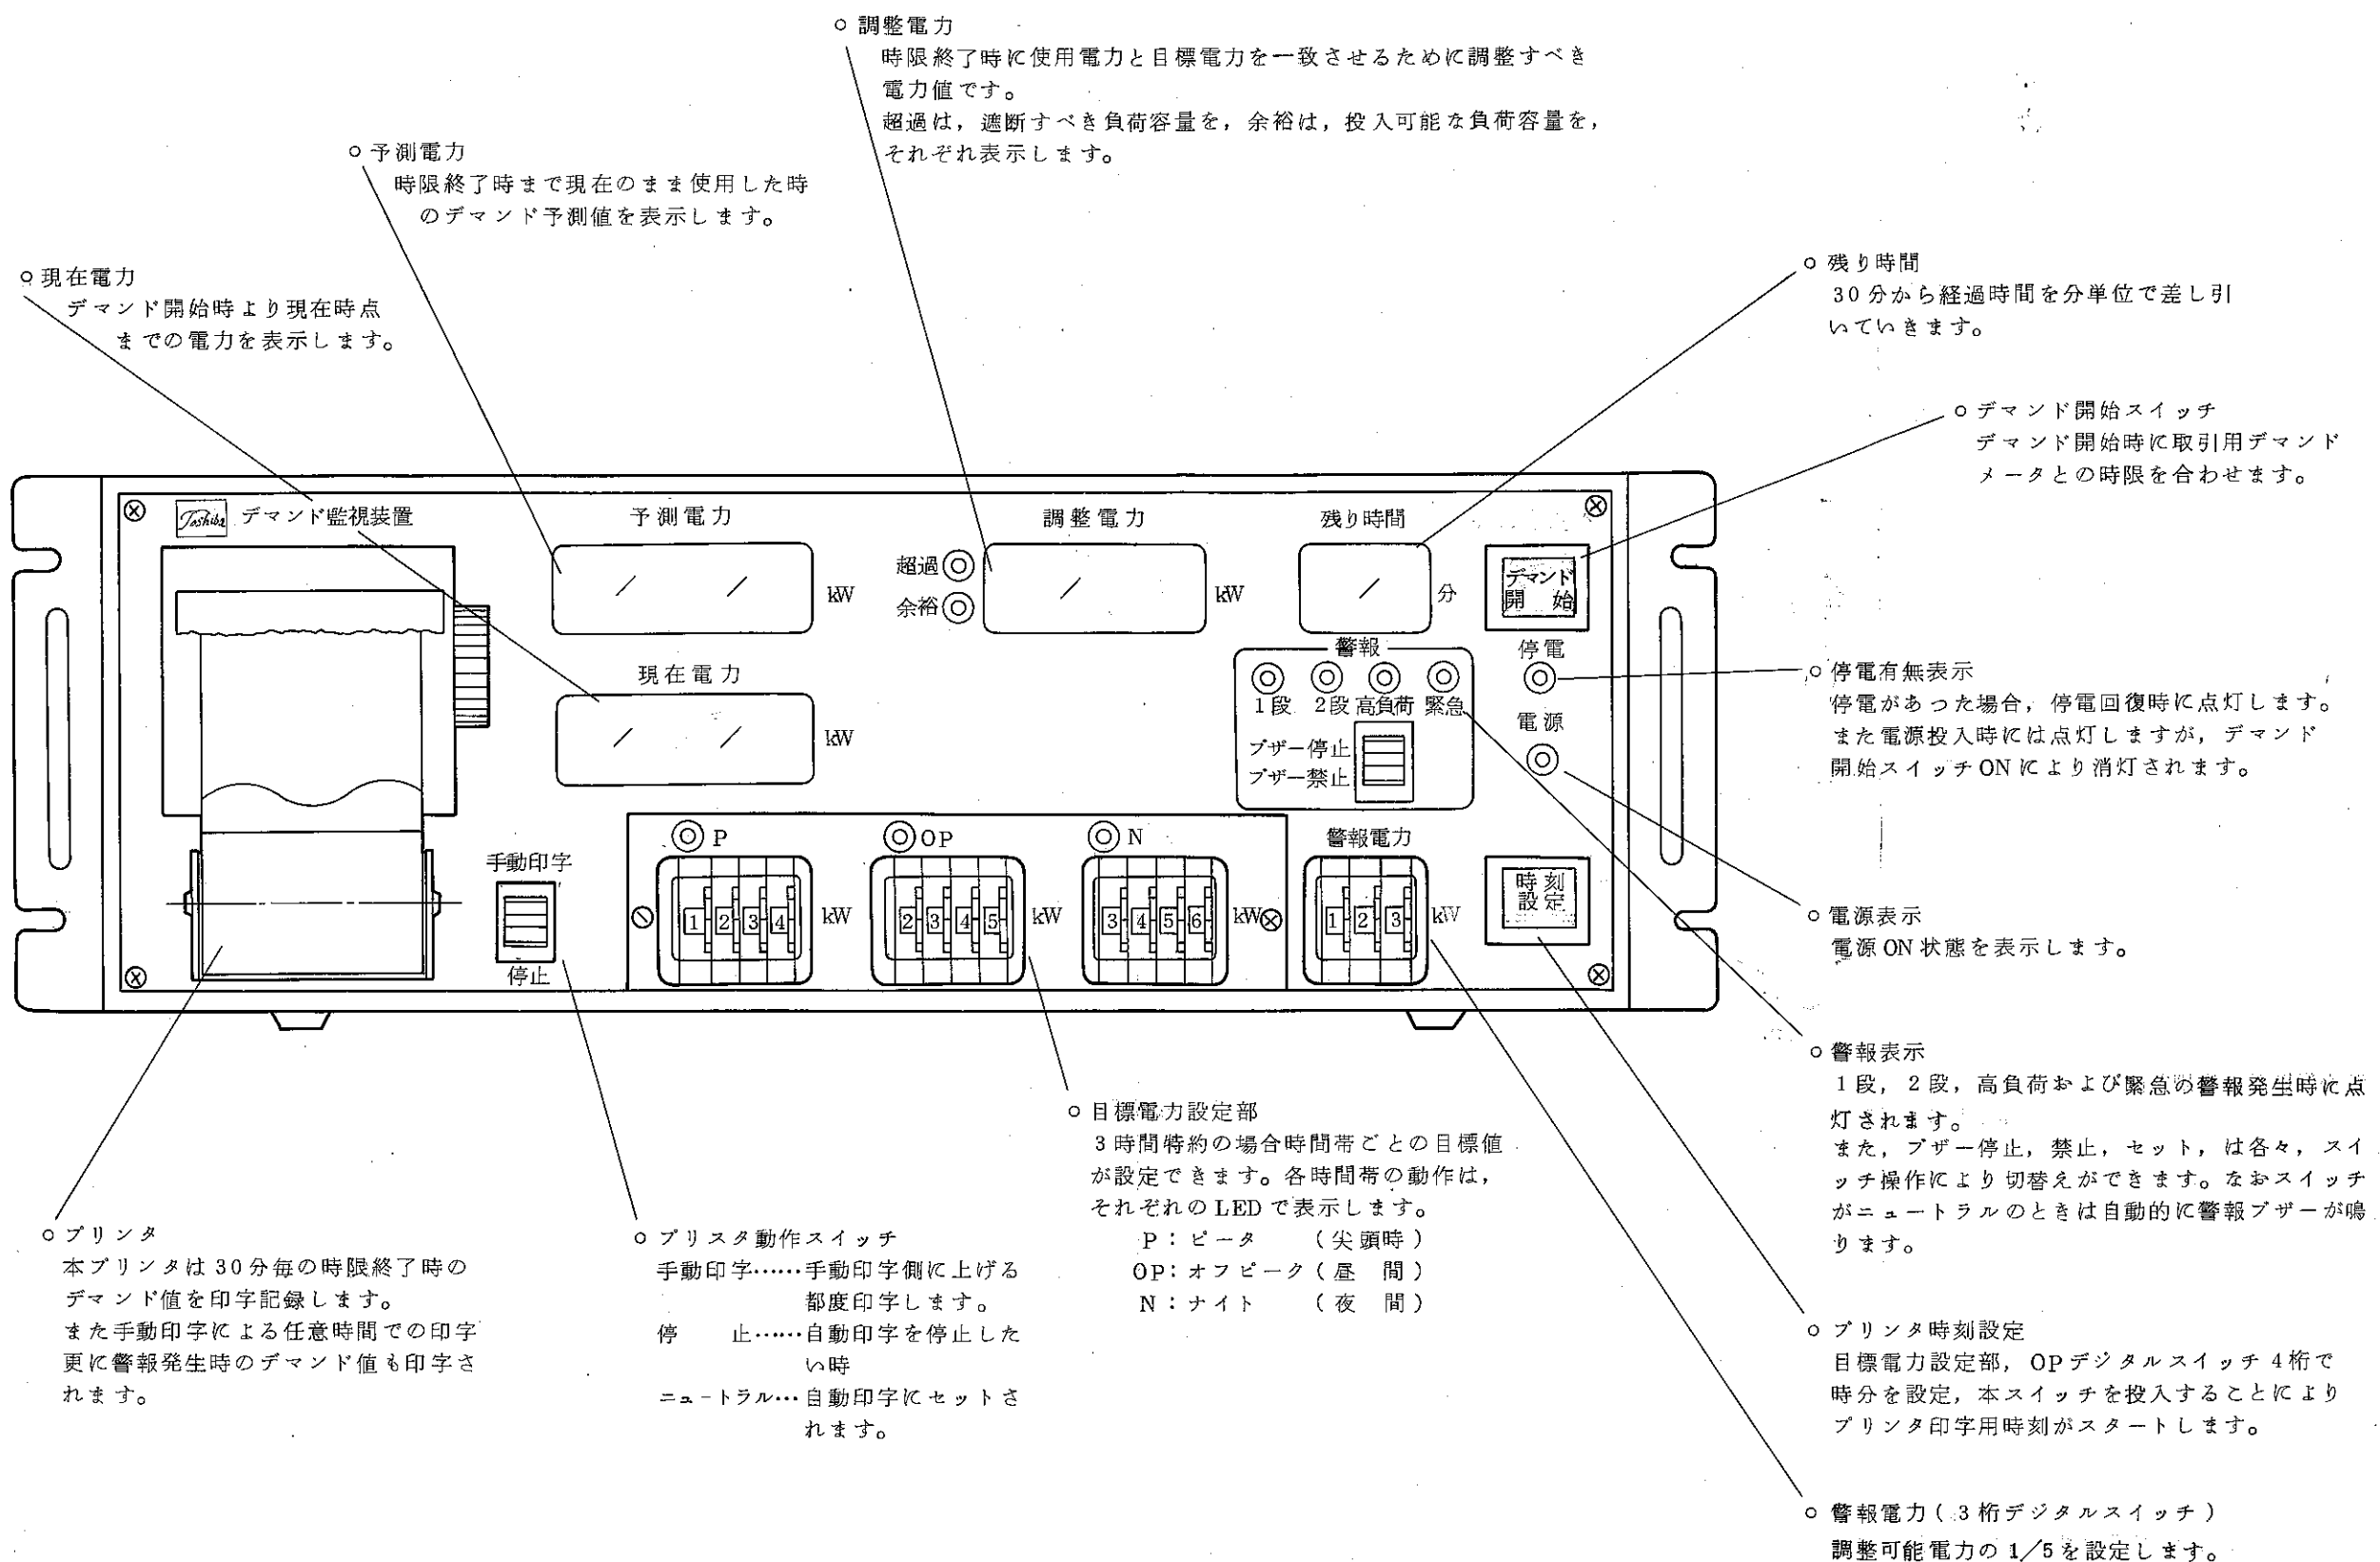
○ 調整電力
時限終了時に使用電力と目標電力を一致させるために調整すべき電力値です。
超過は，遮断すべき負荷容量を，余裕は，投入可能な負荷容量を，それぞれ表示します。

○ 予測電力
時限終了時まで現在のまま使用した時のデマンド予測値を表示します。

○ 現在電力
デマンド開始時より現在時点までの電力を表示します。

○ 残り時間
30分から経過時間を分単位で差し引いていきます。

○ デマンド開始スイッチ
デマンド開始時に取引用デマンドメータとの時限を合わせます。

Toshiba デマンド監視装置

予測電力

kW

超過

余裕

調整電力

kW

残り時間

分

デマンド開始

停電

警報

1段 2段 高負荷 緊急

ブザー停止
ブザー禁止

電源

現在電力

kW

手動印字

停止

P

OP

N

1 2 3 4 kW

2 3 4 5 kW

3 4 5 6 kW

警報電力

1 2 3 kW

時刻設定

○ 停電有無表示
停電があった場合，停電回復時に点灯します。
また電源投入時には点灯しますが，デマンド開始スイッチONにより消灯されます。

○ 電源表示
電源ON状態を表示します。

○ 警報表示
1段，2段，高負荷および緊急の警報発生時に点灯されます。
また，ブザー停止，禁止，セット，は各々，スイッチ操作により切替えができます。なおスイッチがニュートラルのときは自動的に警報ブザーが鳴ります。

○ 目標電力設定部
3時間特約の場合時間帯ごとの目標値が設定できます。各時間帯の動作は，それぞれのLEDで表示します。
P：ピーク （尖頭時）
OP：オフピーク（昼 間）
N：ナイト （夜 間）

○ プリンタ
本プリンタは30分毎の時限終了時のデマンド値を印字記録します。
また手動印字による任意時間での印字更に警報発生時のデマンド値も印字されます。

○ プリスタ動作スイッチ
手動印字……手動印字側に上げる都度印字します。
停 止……自動印字を停止したい時
ニュートラル…自動印字にセットされます。

○ プリンタ時刻設定
目標電力設定部，OPデジタルスイッチ4桁で時分を設定，本スイッチを投入することによりプリンタ印字用時刻がスタートします。

○ 警報電力（3桁デジタルスイッチ）
調整可能電力の1/5を設定します。